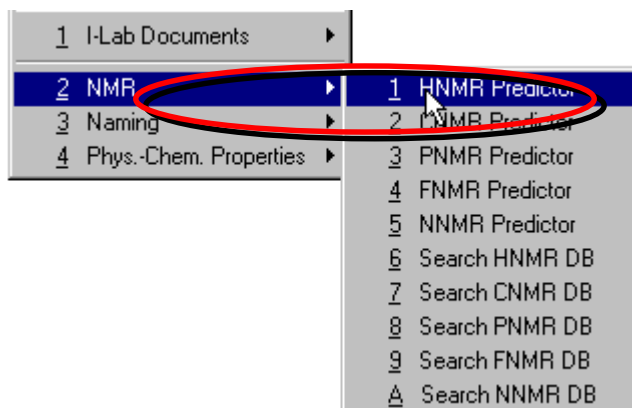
1 I-Lab Documents
2 NMR
3 Naming
4 Phys.-Chem. Properties

1 HNMR Predictor
2 CNMR Predictor
3 PNMR Predictor
4 FNMR Predictor
5 NNMR Predictor
6 Search HNMR DB
7 Search CNMR DB
8 Search PNMR DB
9 Search FNMR DB
A Search NNMR DB